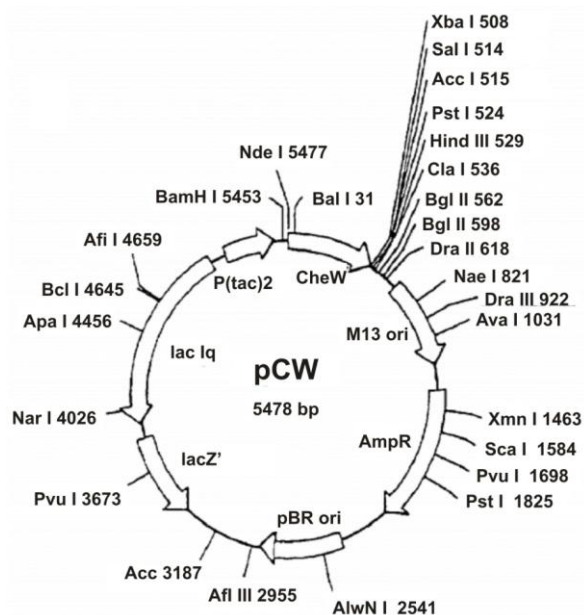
Xba I 508
Sal I 514
Acc I 515
Pst I 524
Hind III 529
Cla I 536
Bgl II 562
Bgl II 598
Dra II 618
Nde I 5477
BamH I 5453
Bal I 31
Afi I 4659
Bcl I 4645
Apa I 4456
P(tac)2
CheW
Nae I 821
Dra III 922
Ava I 1031
M13 ori
lac Iq
pCW
5478 bp
Nar I 4026
Xmn I 1463
Sca I 1584
AmpR
Pvu I 1698
Pst I 1825
lacZ'
Pvu I 3673
pBR ori
Acc 3187
Afl III 2955
AlwN I 2541